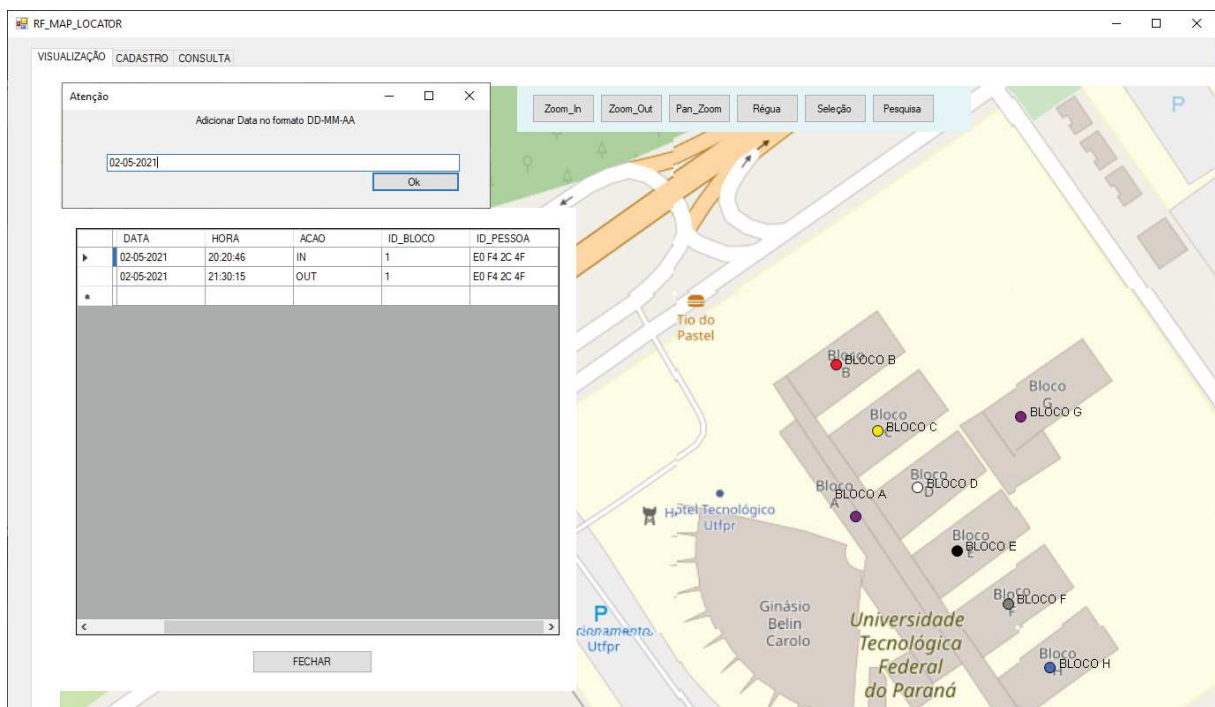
RF_MAP_LOCATOR

VISUALIZAÇÃO CADASTRO CONSULTA

Atenção

Adicionar Data no formato DD-MM-AA

02-05-2021

Ok

Zoom_In Zoom_Out Pan_Zoom Régua Seleção Pesquisa

| | DATA | HORA | ACAO | ID_BLOCO | ID_PESSOA |
|---|---|---|---|---|---|
| ▸ | 02-05-2021 | 20:20:46 | IN | 1 | E0 F4 2C 4F |
| | 02-05-2021 | 21:30:15 | OUT | 1 | E0 F4 2C 4F |
| * | | | | | |

FECHAR

P

Tio do Pastel

Bloco B BLOCO B

Bloco G BLOCO G

Bloco C BLOCO C

Bloco D BLOCO D

Bloco A BLOCO A

Hotel Tecnológico Utfpr

Bloco E BLOCO E

Bloco F BLOCO F

P
cionamento Utfpr

Ginásio Belin Carolo

Universidade Tecnológica Federal do Paraná

Bloco H BLOCO H